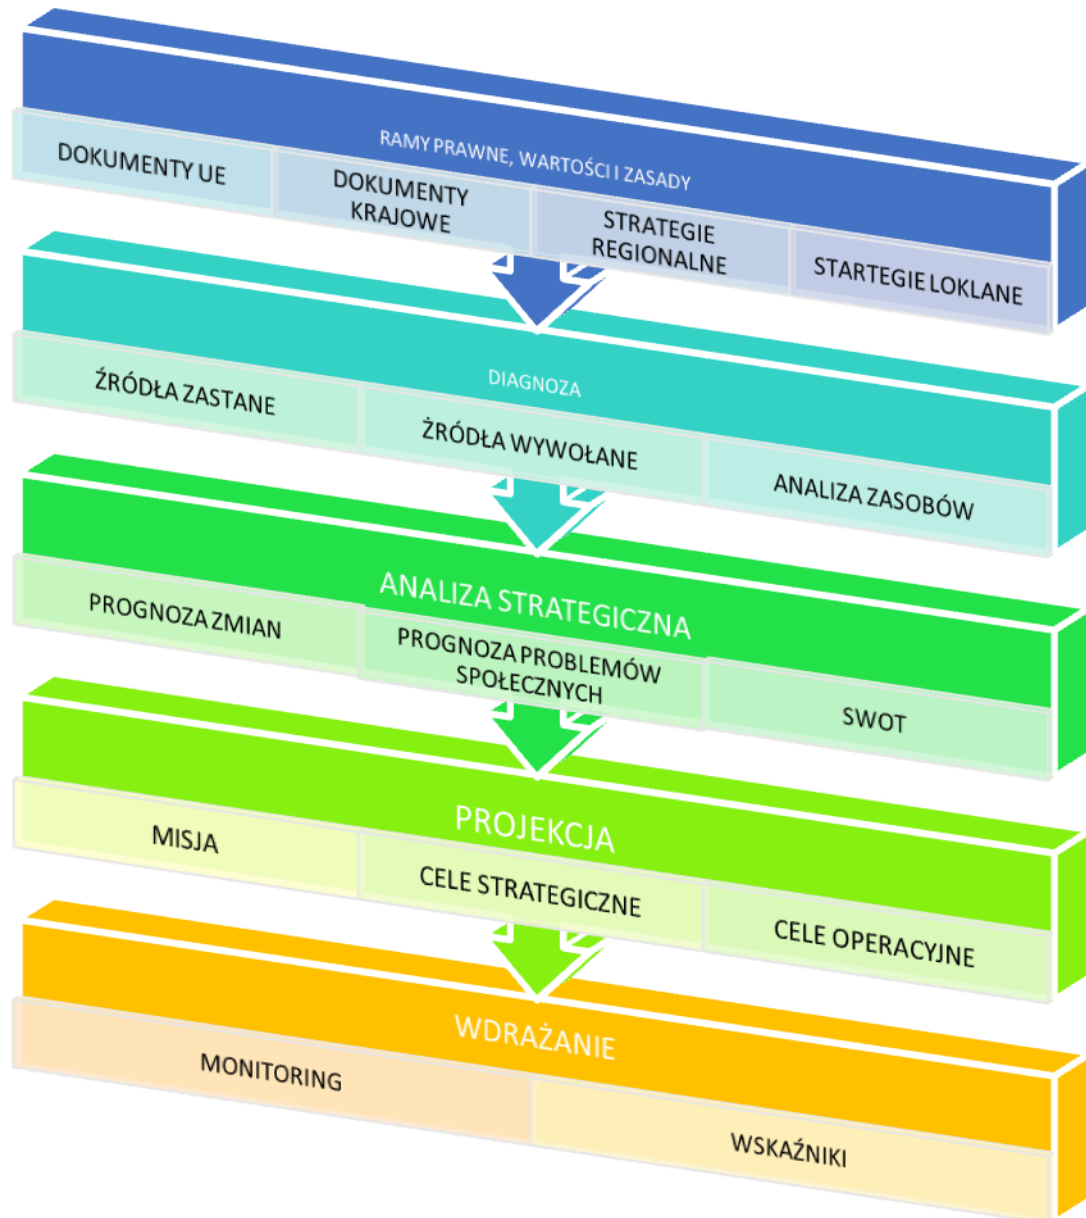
RAMY PRAWNE, WARTOŚCI I ZASADY

DOKUMENTY UE

DOKUMENTY KRAJOWE

STRATEGIE REGIONALNE

STARTEGIE LOKLANE

DIAGNOZA

ŹRÓDŁA ZASTANE

ŹRÓDŁA WYWOŁANE

ANALIZA ZASOBÓW

ANALIZA STRATEGICZNA

PROGNOZA ZMIAN

PROGNOZA PROBLEMÓW SPOŁECZNYCH

SWOT

PROJEKCJA

MISJA

CELE STRATEGICZNE

CELE OPERACYJNE

WDRAŻANIE

MONITORING

WSKAŹNIKI